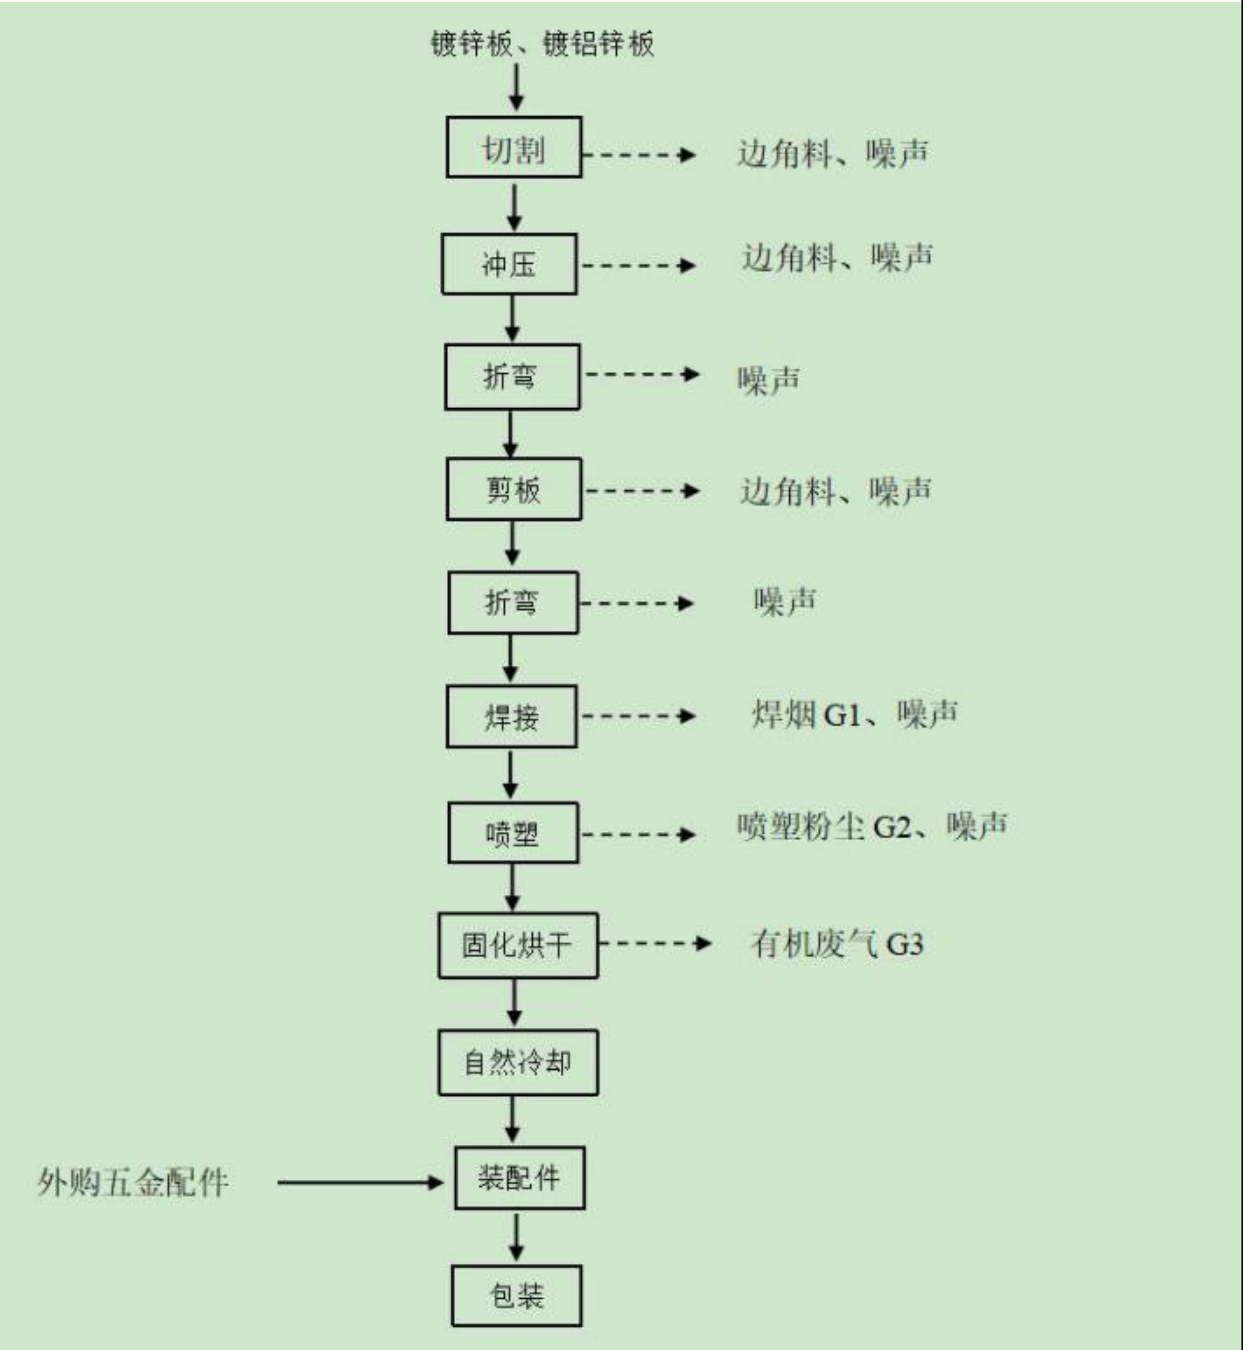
镀锌板、镀铝锌板

切割

边角料、噪声

冲压

边角料、噪声

折弯

噪声

剪板

边角料、噪声

折弯

噪声

焊接

焊烟 G1、噪声

喷塑

喷塑粉尘 G2、噪声

固化烘干

有机废气 G3

自然冷却

外购五金配件

装配件

包装